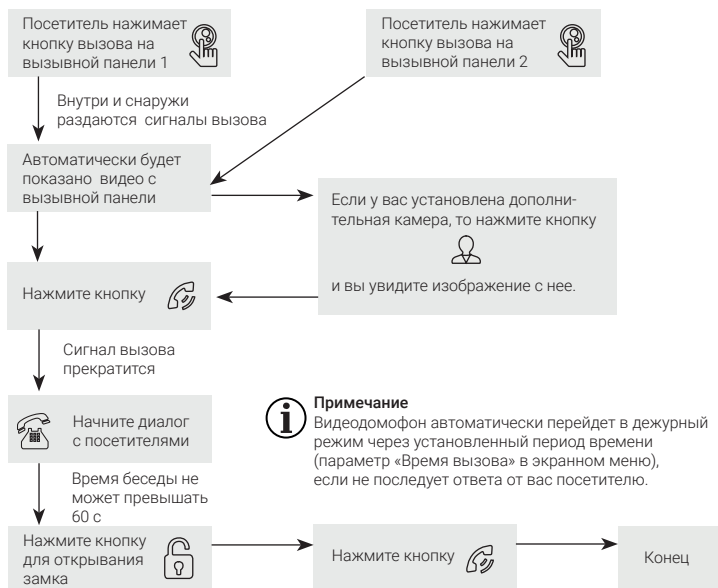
Посетитель нажимает кнопку вызова на вызывной панели 1

Посетитель нажимает кнопку вызова на вызывной панели 2

Внутри и снаружи раздаются сигналы вызова

Автоматически будет показано видео с вызывной панели

Если у вас установлена дополнительная камера, то нажмите кнопку

и вы увидите изображение с нее.

Нажмите кнопку

Сигнал вызова прекратится

Начните диалог с посетителями

Примечание
Видеодомофон автоматически перейдет в дежурный режим через установленный период времени (параметр «Время вызова» в экранном меню), если не последует ответа от вас посетителю.

Время беседы не может превышать 60 с

Нажмите кнопку для открывания замка

Нажмите кнопку

Конец